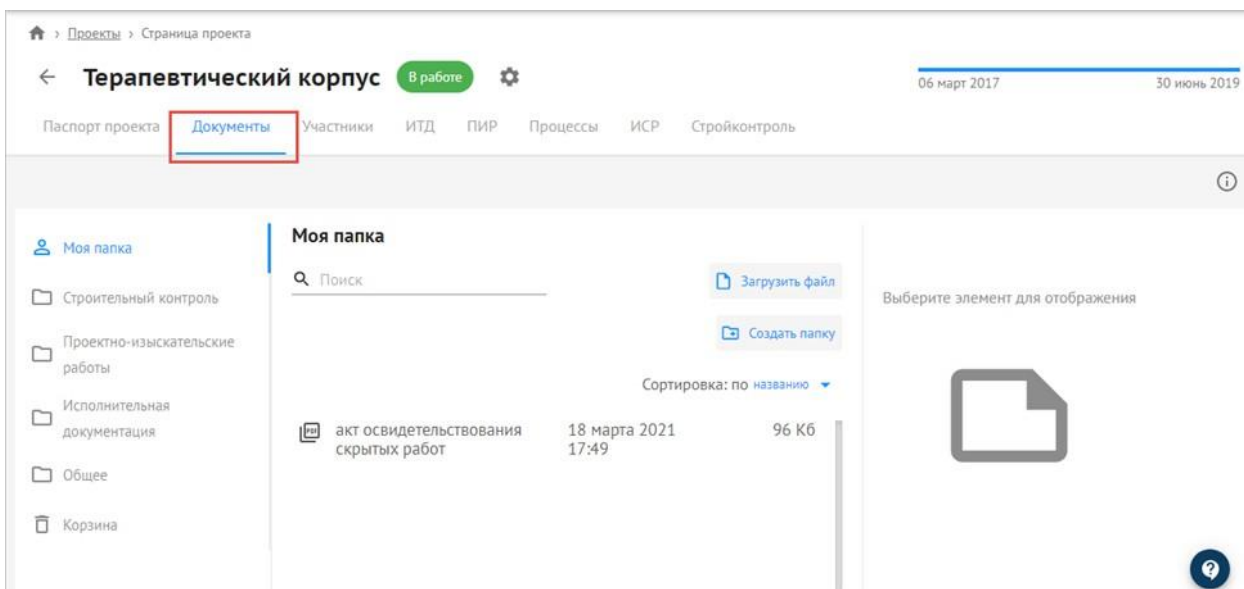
Проекты > Страница проекта

Терапевтический корпус В работе

06 март 2017 30 июнь 2019

Паспорт проекта Документы Участники ИТД ПИР Процессы ИСР Стройконтроль

Моя папка
Строительный контроль
Проектно-изыскательские работы
Исполнительная документация
Общее
Корзина

Моя папка

Поиск

Загрузить файл

Создать папку

Сортировка: по названию

акт освидетельствования скрытых работ 18 марта 2021 17:49 96 Кб

Выберите элемент для отображения